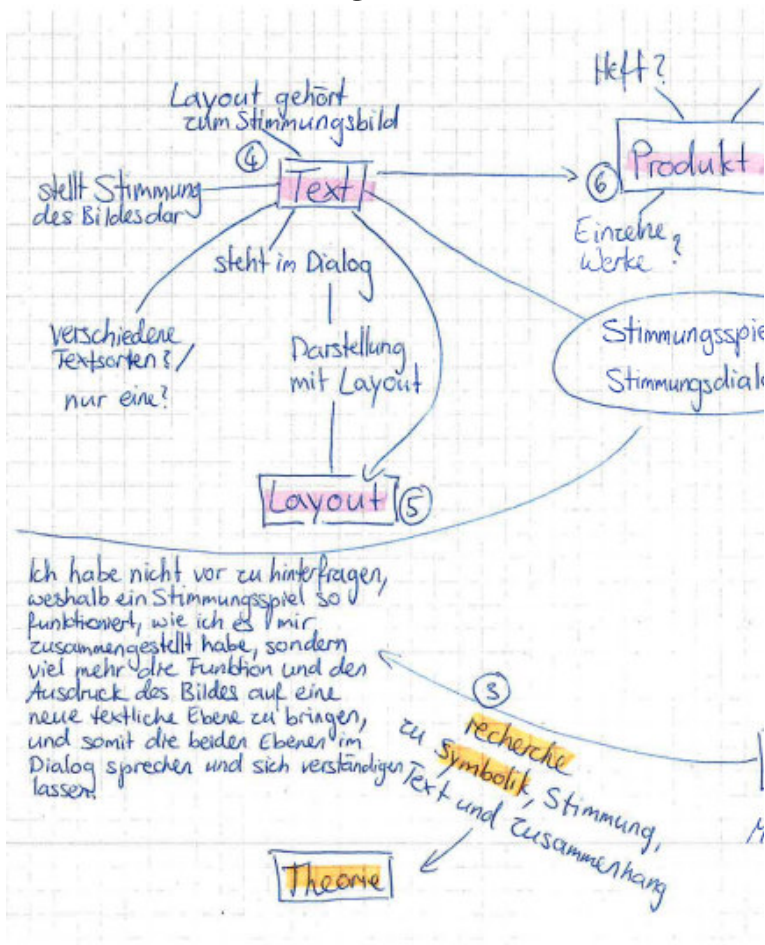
Heft?

Layout gehört zum Stimmungsbild

④ Text

stellt Stimmung des Bildes dar

⑥ Produkt

Einzelne Werke?

steht im Dialog

Darstellung mit Layout

verschiedene Textsorten?/ nur eine?

Stimmungsspie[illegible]
Stimmungsdial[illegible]

Layout ⑤

Ich habe nicht vor zu hinterfragen, weshalb ein Stimmungsspiel so funktioniert, wie ich es mir zusammengestellt habe, sondern viel mehr die Funktion und den Ausdruck des Bildes auf eine neue textliche Ebene zu bringen, und somit die beiden Ebenen im Dialog sprechen und sich verständigen lassen.

③ recherche zu Symbolik, Stimmung, Text und Zusammenhang

Theorie

M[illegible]